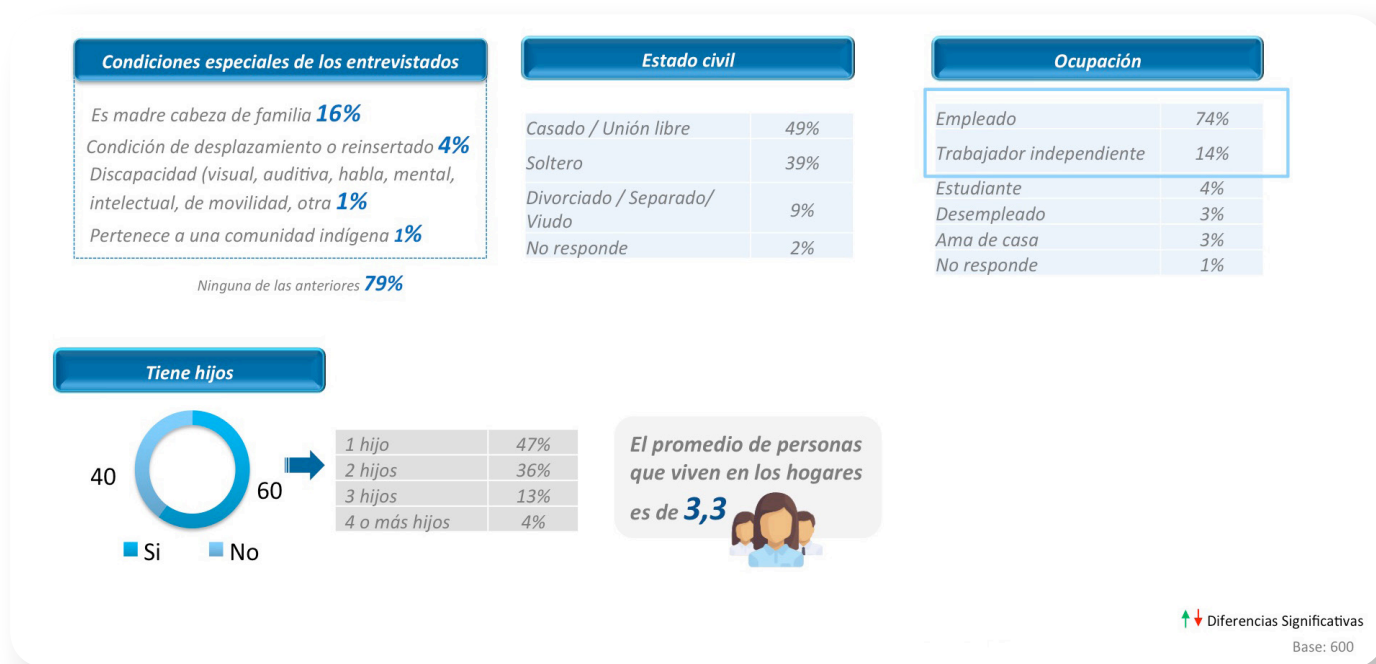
Condiciones especiales de los entrevistados

Es madre cabeza de familia 16%
Condición de desplazamiento o reinsertado 4%
Discapacidad (visual, auditiva, habla, mental, intelectual, de movilidad, otra 1%
Pertenece a una comunidad indígena 1%

Ninguna de las anteriores 79%

Estado civil

| | |
|---|---|
| Casado / Unión libre | 49% |
| Soltero | 39% |
| Divorciado / Separado/ Viudo | 9% |
| No responde | 2% |

Ocupación

| | |
|---|---|
| Empleado | 74% |
| Trabajador independiente | 14% |
| Estudiante | 4% |
| Desempleado | 3% |
| Ama de casa | 3% |
| No responde | 1% |

Tiene hijos

40
60
Si No

| | |
|---|---|
| 1 hijo | 47% |
| 2 hijos | 36% |
| 3 hijos | 13% |
| 4 o más hijos | 4% |

El promedio de personas que viven en los hogares es de 3,3

Diferencias Significativas
Base: 600